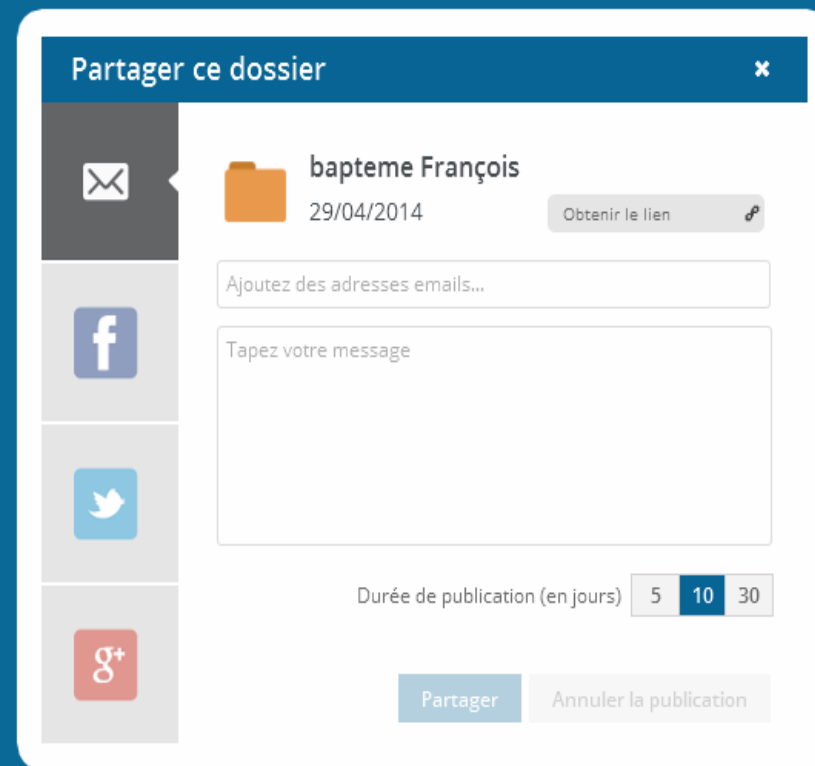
Partager ce dossier ×

f

g+

bapteme François
29/04/2014

Obtenir le lien

Ajoutez des adresses emails...

Tapez votre message

Durée de publication (en jours) 5 10 30

Partager Annuler la publication